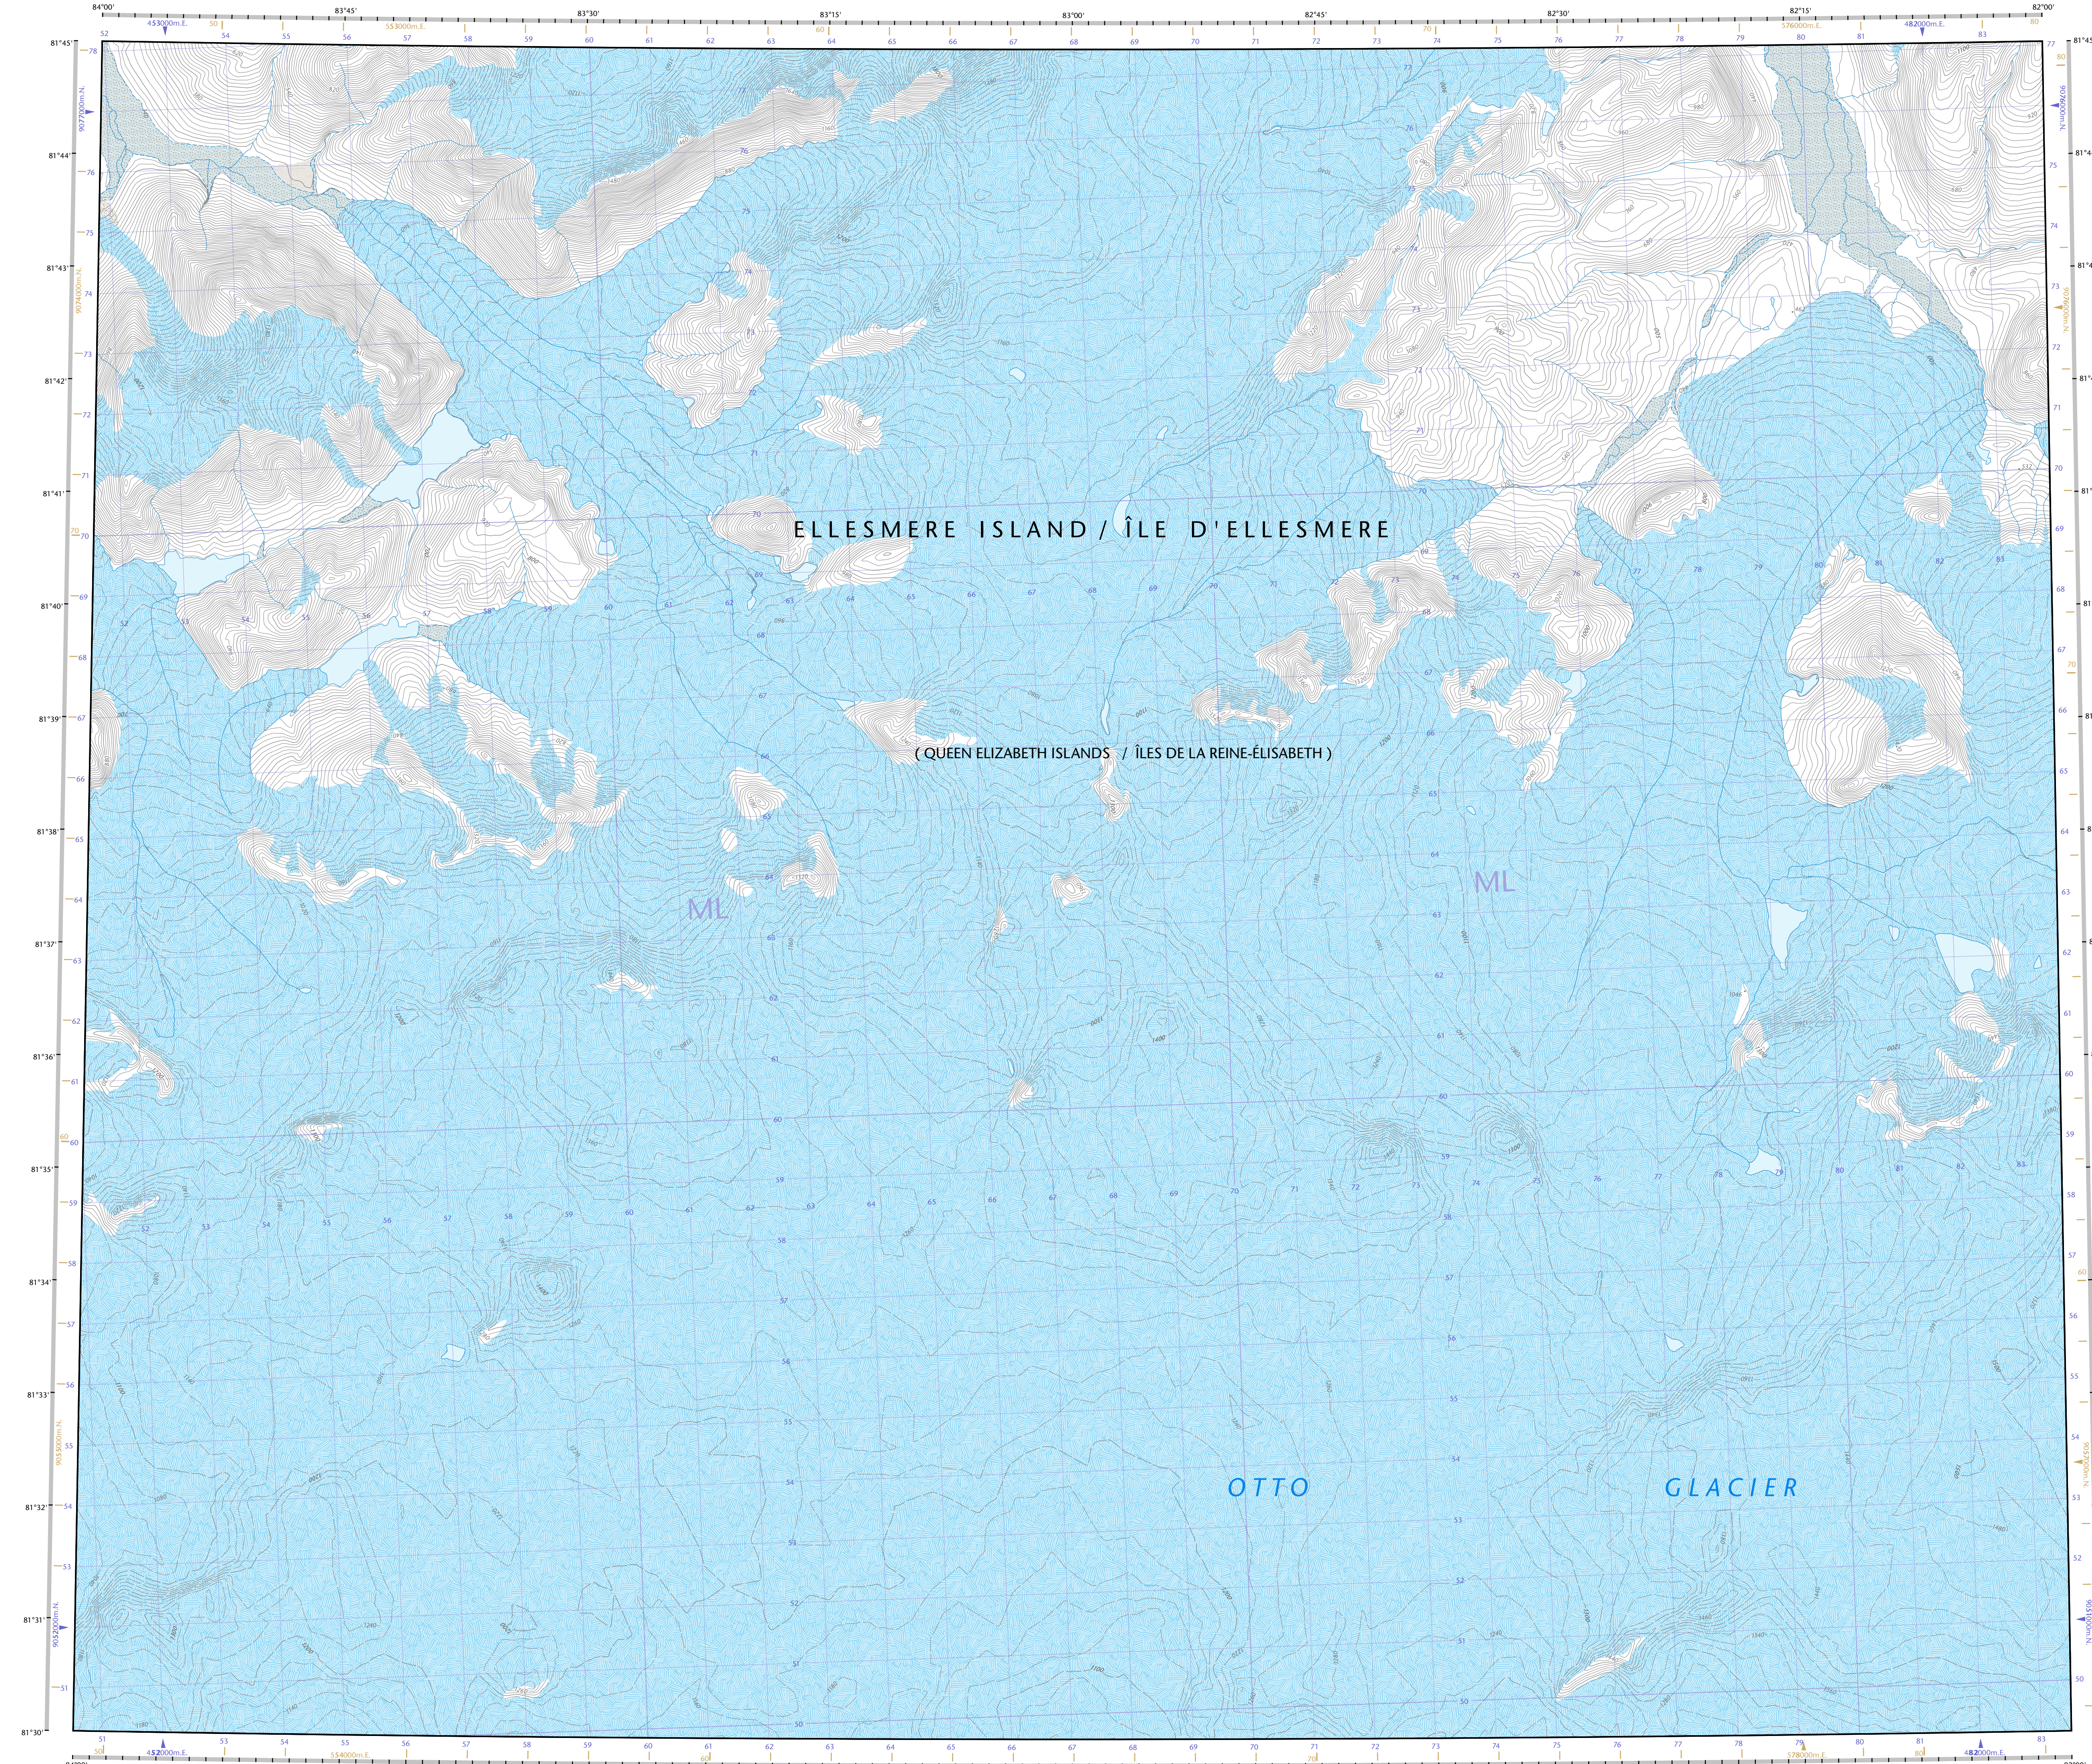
84°00'
83°45'
83°30'
83°15'
83°00'
82°45'
82°30'
82°15'
82°00'

81°45'
81°44'
81°43'
81°42'
81°41'
81°40'
81°39'
81°38'
81°37'
81°36'
81°35'
81°34'
81°33'
81°32'
81°31'
81°30'

ELLESMERE ISLAND / ÎLE D'ELLESMERE

( QUEEN ELIZABETH ISLANDS / ÎLES DE LA REINE-ÉLISABETH )

ML

ML

OTTO

GLACIER